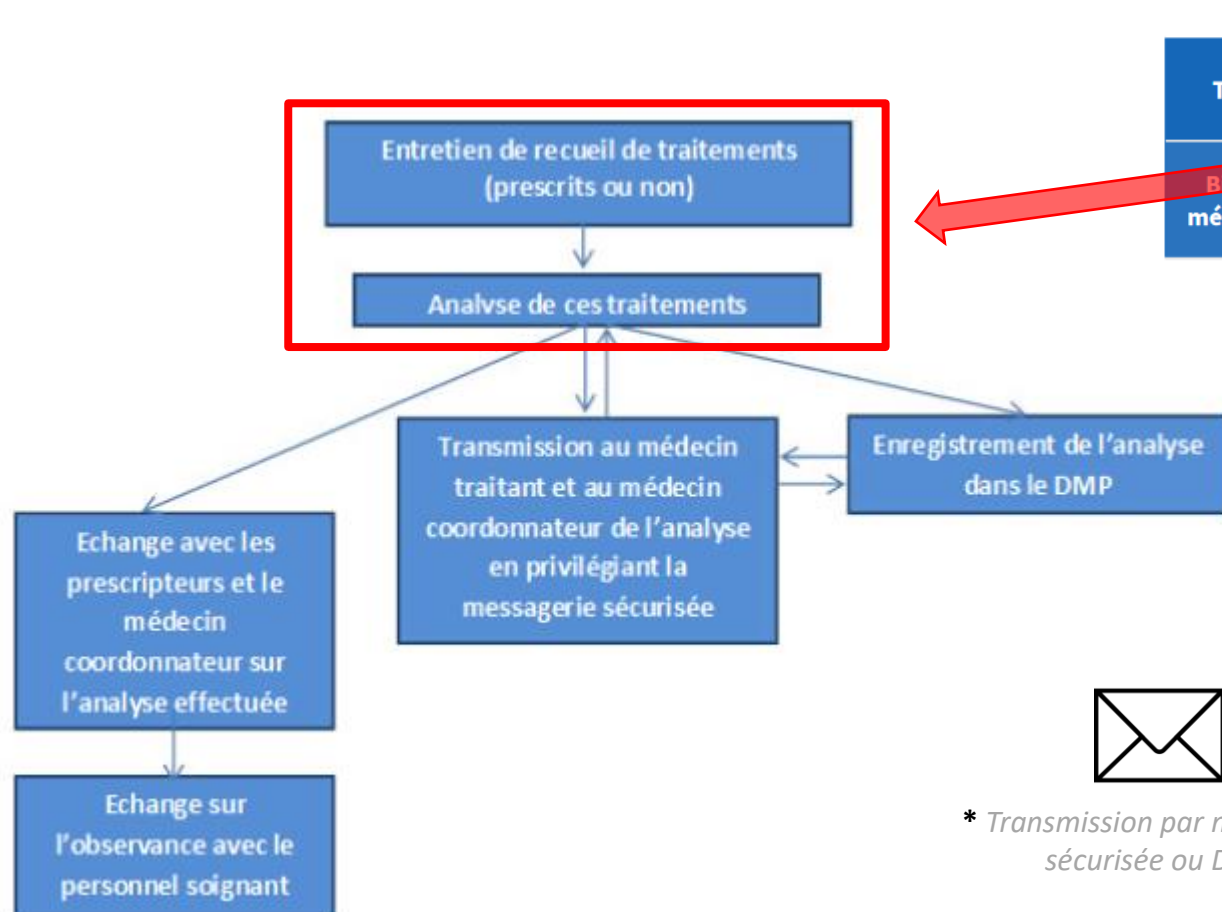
T

B
mé

Entretien de recueil de traitements (prescrits ou non)

Analyse de ces traitements

Transmission au médecin traitant et au médecin coordonnateur de l'analyse en privilégiant la messagerie sécurisée

Enregistrement de l'analyse dans le DMP

Echange avec les prescripteurs et le médecin coordonnateur sur l'analyse effectuée

Echange sur l'observance avec le personnel soignant

* Transmission par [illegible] sécurisée ou D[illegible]